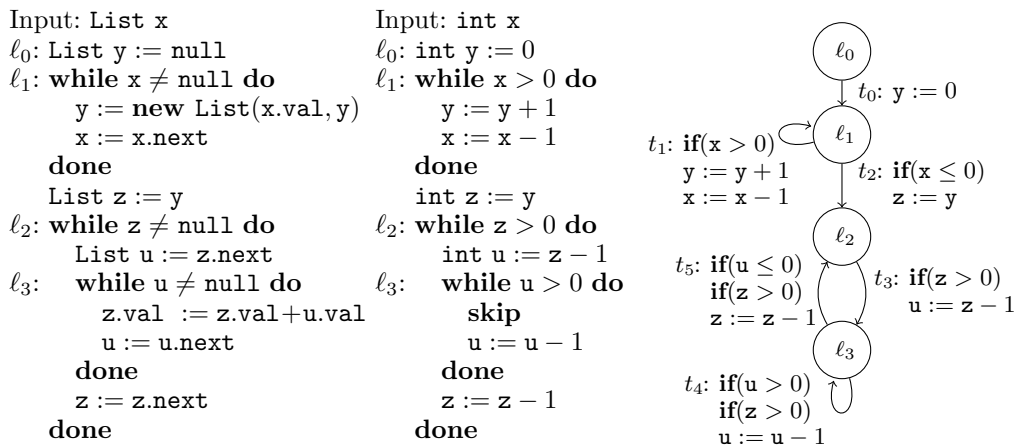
Input: List x
$\ell_0$: List y := null
$\ell_1$: **while** x $\neq$ null **do**
y := **new** List(x.val, y)
x := x.next
**done**
List z := y
$\ell_2$: **while** z $\neq$ null **do**
List u := z.next
$\ell_3$: **while** u $\neq$ null **do**
z.val := z.val+u.val
u := u.next
**done**
z := z.next
**done**

Input: int x
$\ell_0$: int y := 0
$\ell_1$: **while** x > 0 **do**
y := y + 1
x := x − 1
**done**
int z := y
$\ell_2$: **while** z > 0 **do**
int u := z − 1
$\ell_3$: **while** u > 0 **do**
**skip**
u := u − 1
**done**
z := z − 1
**done**

$\ell_0$
$t_0$: y := 0
$\ell_1$
$t_1$: **if**(x > 0)
y := y + 1
x := x − 1
$t_2$: **if**(x ≤ 0)
z := y
$\ell_2$
$t_5$: **if**(u ≤ 0)
**if**(z > 0)
z := z − 1
$t_3$: **if**(z > 0)
u := z − 1
$\ell_3$
$t_4$: **if**(u > 0)
**if**(z > 0)
u := u − 1